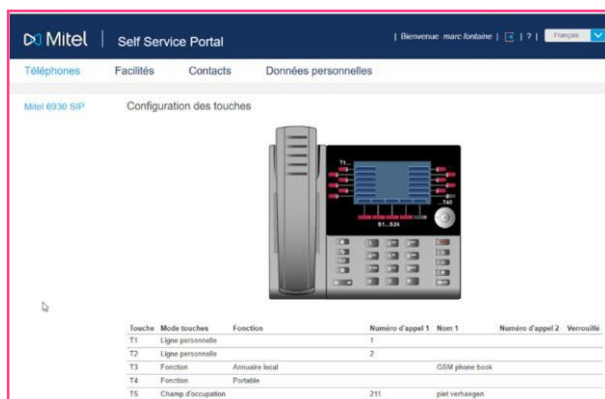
Mitel | Self Service Portal

| Bienvenue marc fontaine | | ? | Français

Téléphones Facilités Contacts Données personnelles

Mitel 6930 SIP

Configuration des touches

T1

T48

S1...S24

| Touche | Mode touches | Fonction | Numéro d'appel 1 | Nom 1 | Numéro d'appel 2 | Verrouillé |
|---|---|---|---|---|---|---|
| T1 | Ligne personnelle | | 1 | | | |
| T2 | Ligne personnelle | | 2 | | | |
| T3 | Fonction | Annuaire local | | GSM phone book | | |
| T4 | Fonction | Portable | | | | |
| T5 | Champ d'occupation | | 211 | piet verhaegen | | |